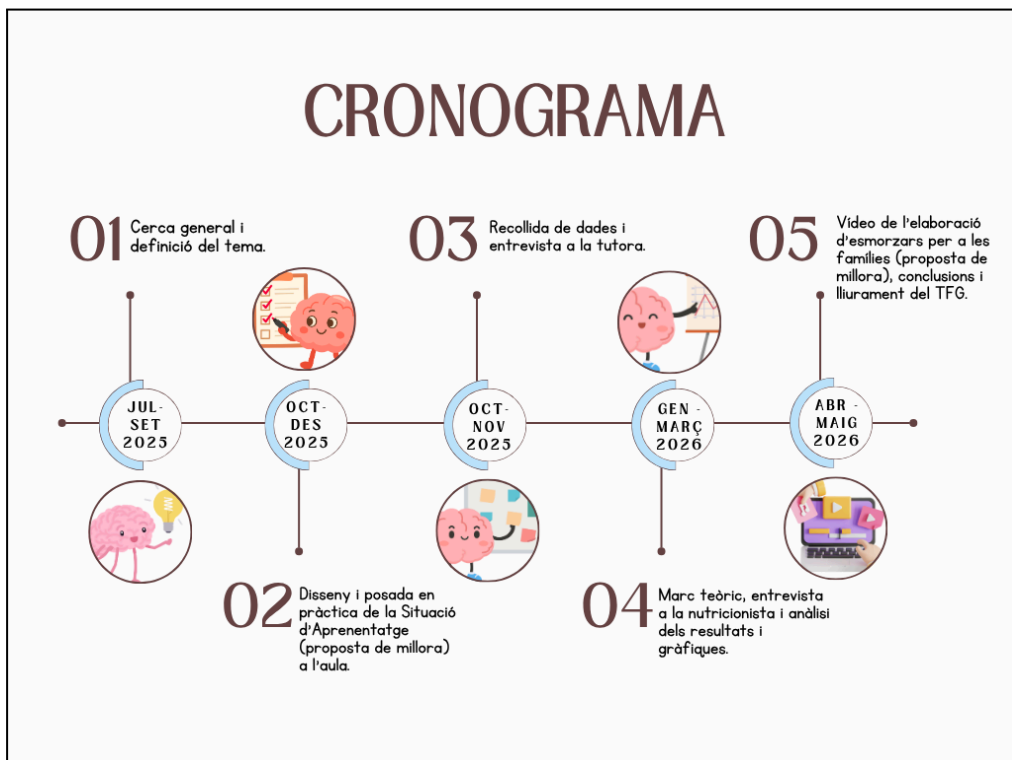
CRONOGRAMA

01 Cerca general i definició del tema.

02 Disseny i posada en pràctica de la Situació d'Aprenentatge (proposta de millora) a l'aula.

03 Recollida de dades i entrevista a la tutora.

04 Marc teòric, entrevista a la nutricionista i anàlisi dels resultats i gràfiques.

05 Vídeo de l'elaboració d'esmorzars per a les famílies (proposta de millora), conclusions i lliurament del TFG.

JUL-SET 2025

OCT-DES 2025

OCT-NOV 2025

GEN-MARÇ 2026

ABR-MAIG 2026